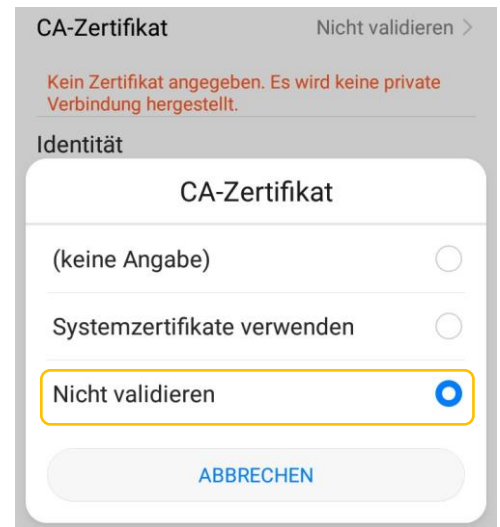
CA-Zertifikat
Nicht validieren >

Kein Zertifikat angegeben. Es wird keine private Verbindung hergestellt.

Identität

CA-Zertifikat

(keine Angabe)

Systemzertifikate verwenden

Nicht validieren

ABBRECHEN